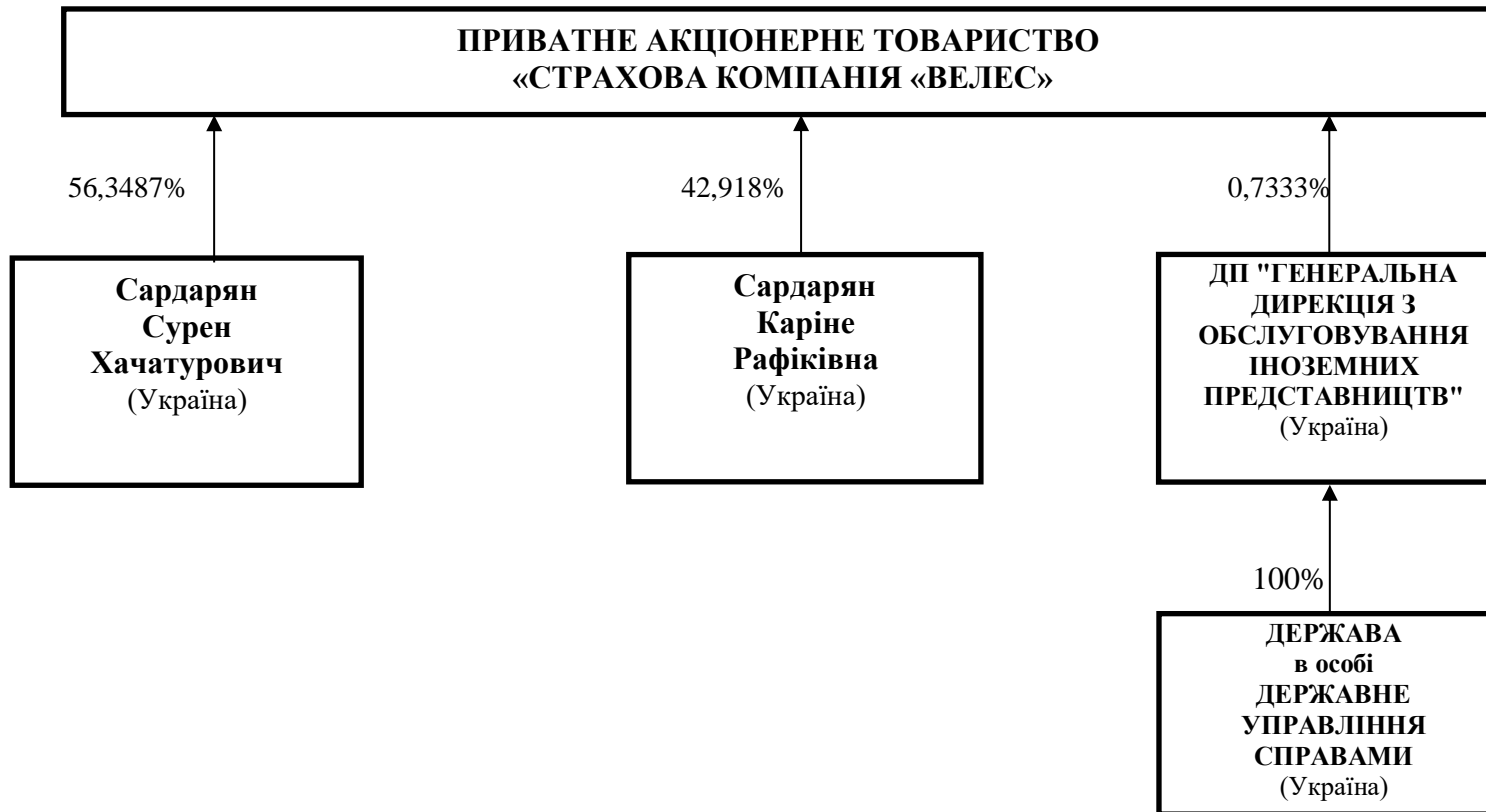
ПРИВАТНЕ АКЦІОНЕРНЕ ТОВАРИСТВО
«СТРАХОВА КОМПАНІЯ «ВЕЛЕС»

56,3487%

42,918%

0,7333%

Сардарян
Сурен
Хачатурович
(Україна)

Сардарян
Каріне
Рафіківна
(Україна)

ДП "ГЕНЕРАЛЬНА ДИРЕКЦІЯ З ОБСЛУГОВУВАННЯ ІНОЗЕМНИХ ПРЕДСТАВНИЦТВ"
(Україна)

100%

ДЕРЖАВА
в особі
ДЕРЖАВНЕ
УПРАВЛІННЯ
СПРАВАМИ
(Україна)